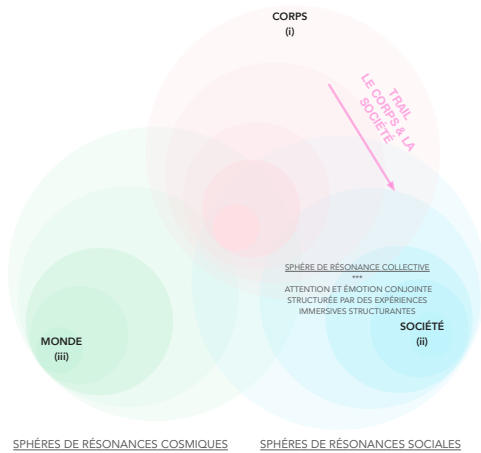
CORPS
(i)

TRAIL
LE CORPS & LA
SOCIÉTÉ

SPHÈRE DE RÉSONANCE COLLECTIVE
***
ATTENTION ET ÉMOTION CONJOINTE
STRUCTURÉE PAR DES EXPÉRIENCES
IMMERSIVES STRUCTURANTES

SOCIÉTÉ
(ii)

MONDE
(iii)

SPHÈRES DE RÉSONANCES COSMIQUES

SPHÈRES DE RÉSONANCES SOCIALES